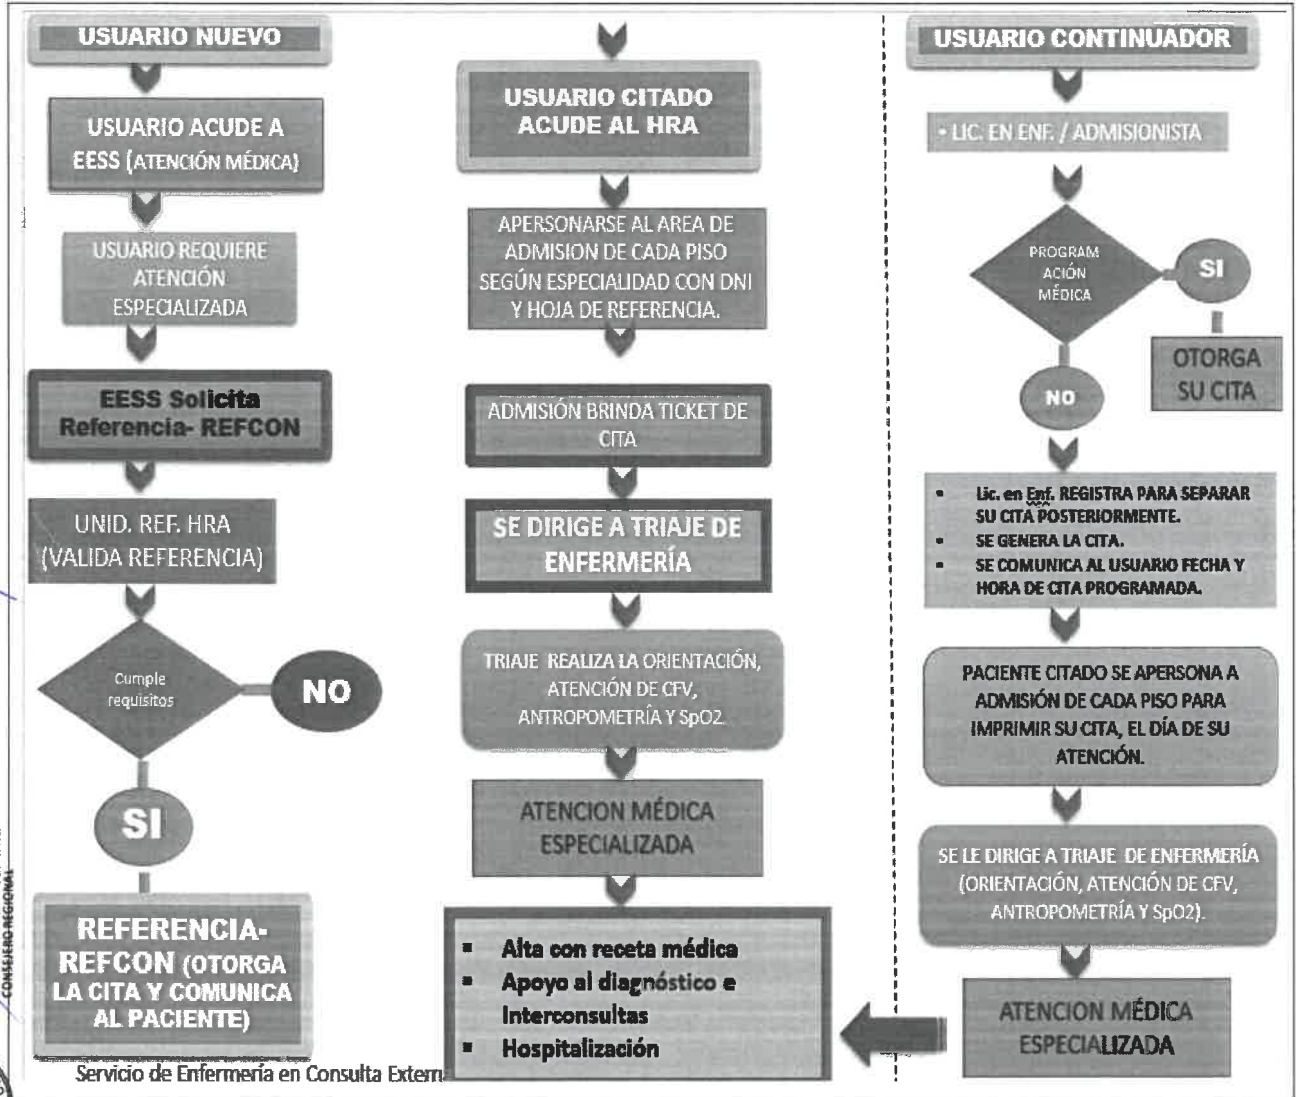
USUARIO NUEVO

USUARIO ACUDE A EESS (ATENCIÓN MÉDICA)

USUARIO REQUIERE ATENCIÓN ESPECIALIZADA

EESS Solicita Referencia- REFCON

UNID. REF. HRA (VALIDA REFERENCIA)

Cumple requisitos

NO

SI

REFERENCIA- REFCON (OTORGA LA CITA Y COMUNICA AL PACIENTE)

USUARIO CITADO ACUDE AL HRA

APERSONARSE AL AREA DE ADMISION DE CADA PISO SEGÚN ESPECIALIDAD CON DNI Y HOJA DE REFERENCIA.

ADMISIÓN BRINDA TICKET DE CITA

SE DIRIGE A TRIAJE DE ENFERMERÍA

TRIAJE REALIZA LA ORIENTACIÓN, ATENCIÓN DE CFV, ANTROPOMETRÍA Y SpO2.

ATENCION MÉDICA ESPECIALIZADA

- Alta con receta médica
- Apoyo al diagnóstico e Interconsultas
- Hospitalización

USUARIO CONTINUADOR

• LIC. EN ENF. / ADMISIONISTA

PROGRAM ACIÓN MÉDICA

SI

OTORGA SU CITA

NO

- Lic. en Enf. REGISTRA PARA SEPARAR SU CITA POSTERIORMENTE.
- SE GENERA LA CITA.
- SE COMUNICA AL USUARIO FECHA Y HORA DE CITA PROGRAMADA.

PACIENTE CITADO SE APERSONA A ADMISIÓN DE CADA PISO PARA IMPRIMIR SU CITA, EL DÍA DE SU ATENCIÓN.

SE LE DIRIGE A TRIAJE DE ENFERMERÍA (ORIENTACIÓN, ATENCIÓN DE CFV, ANTROPOMETRÍA Y SpO2).

ATENCION MÉDICA ESPECIALIZADA

Servicio de Enfermería en Consulta Extern

CONSEJERO REGIONAL